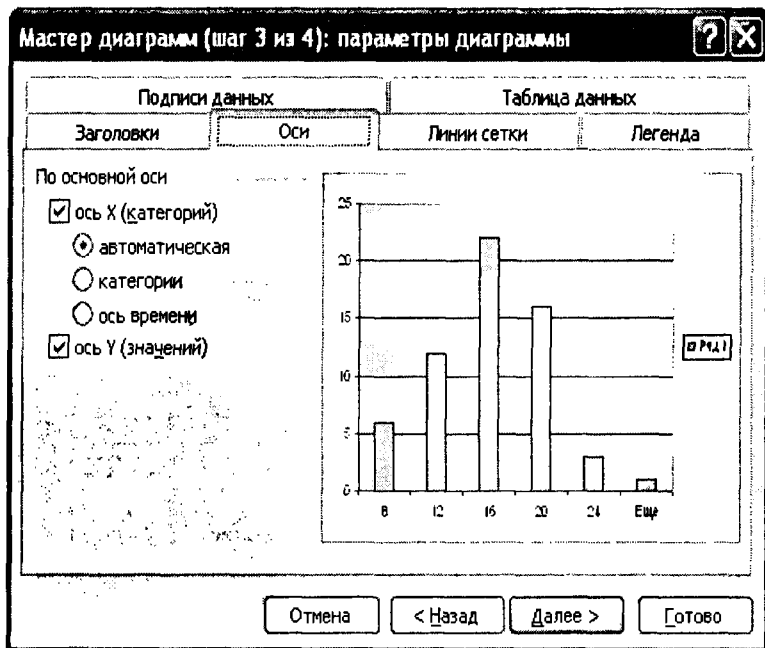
Мастер диаграмм (шаг 3 из 4): параметры диаграммы

Подписи данных
Таблица данных
Заголовки
Оси
Линии сетки
Легенда

По основной оси
ось X (категорий)
автоматическая
категории
ось времени
ось Y (значений)

25
20
15
10
5
0
8
12
16
20
24
Еще

Ряд1

Отмена
< Назад
Далее >
Готово